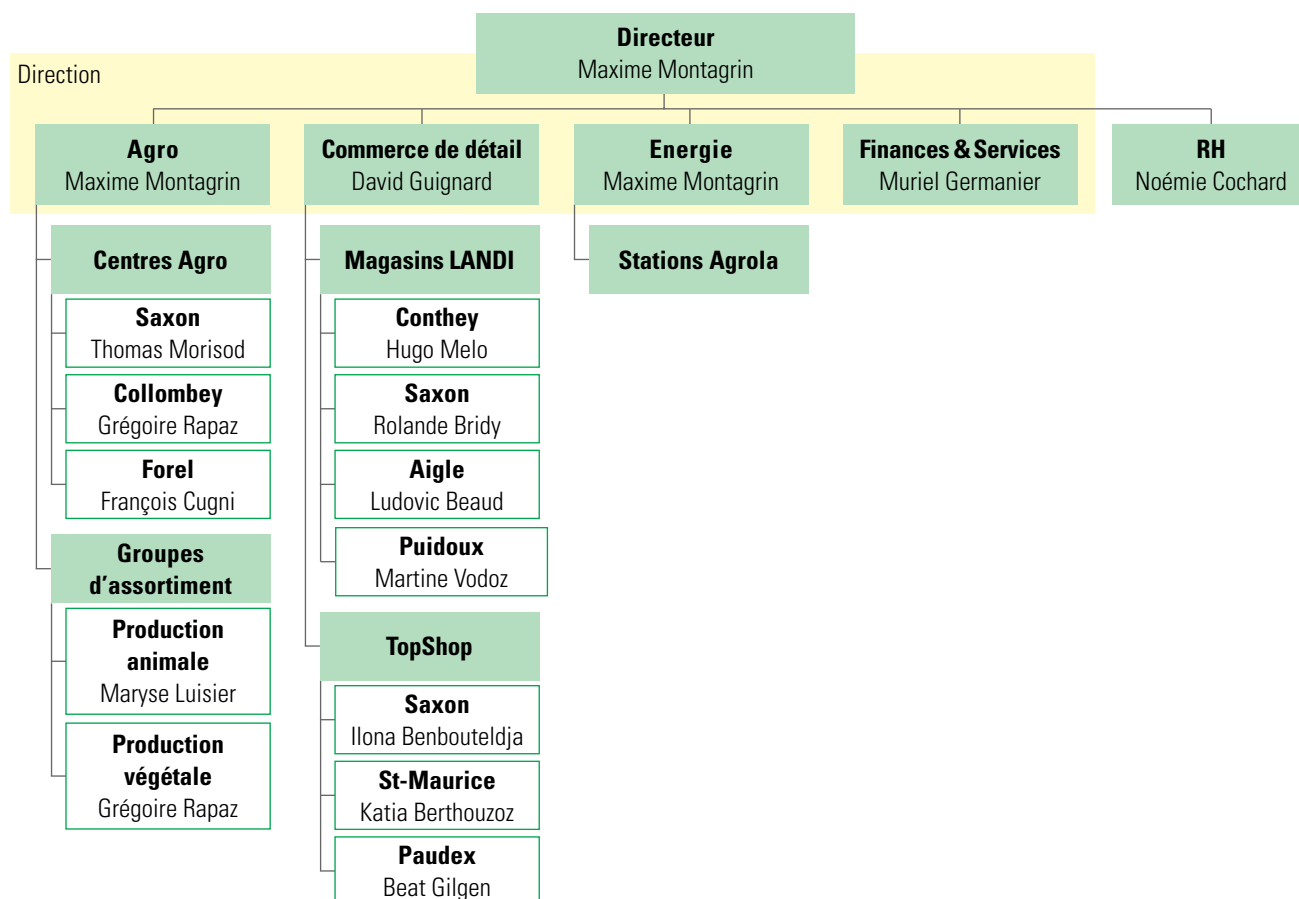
Directeur
Maxime Montagrin

Direction

Agro
Maxime Montagrin

Commerce de détail
David Guignard

Energie
Maxime Montagrin

Finances & Services
Muriel Germanier

RH
Noémie Cochard

Centres Agro

Saxon
Thomas Morisod

Collombey
Grégoire Rapaz

Forel
François Cugni

Groupes d'assortiment

Production animale
Maryse Luisier

Production végétale
Grégoire Rapaz

Magasins LANDI

Conthey
Hugo Melo

Saxon
Rolande Bridy

Aigle
Ludovic Beaud

Puidoux
Martine Vodoz

TopShop

Saxon
Ilona Benbouteldja

St-Maurice
Katia Berthouzoz

Paudex
Beat Gilgen

Stations Agrola